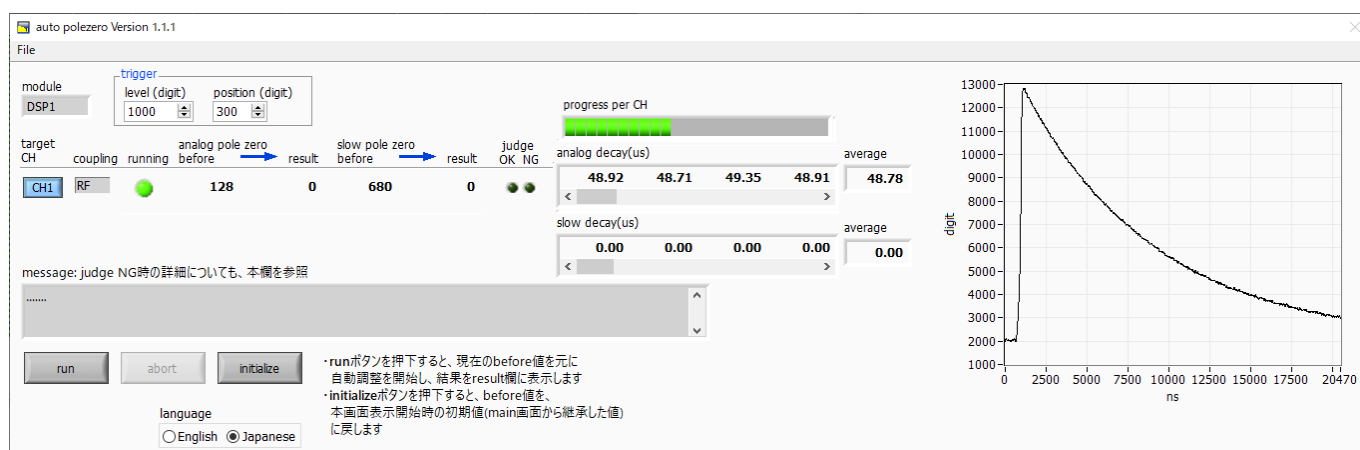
auto polezero Version 1.1.1

File

module
DSP1

trigger
level (digit)
1000
position (digit)
300

target CH
coupling
running
analog pole zero before
result
slow pole zero before
result
judge OK NG

CH1
RF
128
0
680
0

progress per CH

analog decay(us)
48.92
48.71
49.35
48.91

average
48.78

slow decay(us)
0.00
0.00
0.00
0.00

average
0.00

message: judge NG時の詳細についても、本欄を参照

.......

run
abort
initialize

・runボタンを押下すると、現在のbefore値を元に自動調整を開始し、結果をresult欄に表示します
・initializeボタンを押下すると、before値を、本画面表示開始時の初期値(main画面から継承した値)に戻します

language
English
Japanese

13000
12000
11000
10000
9000
8000
7000
6000
5000
4000
3000
2000
1000
digit
0
2500
5000
7500
10000
12500
15000
17500
20470
ns